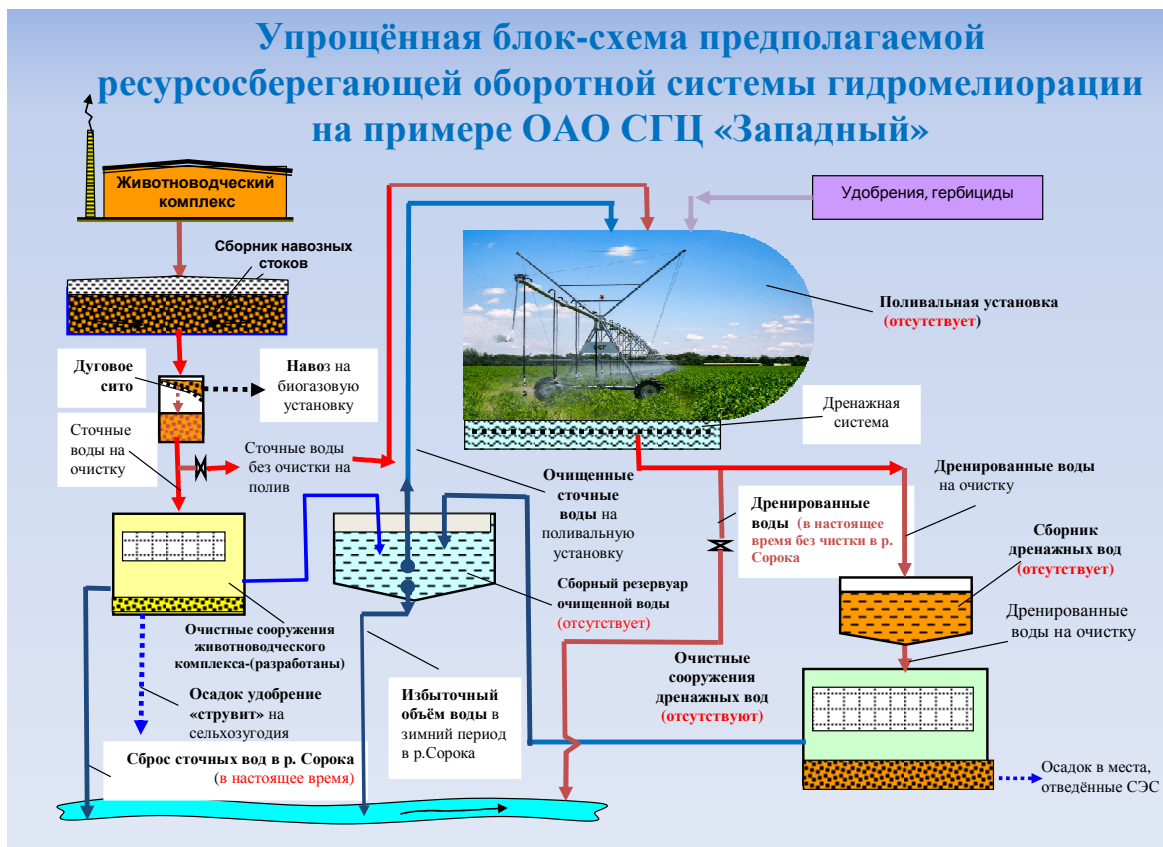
Упрощённая блок-схема предполагаемой ресурсосберегающей оборотной системы гидромелиорации на примере ОАО СГЦ «Западный»

Животноводческий комплекс

Удобрения, гербициды

Сборник навозных стоков

Поливальная установка (отсутствует)

Дуговое сито

Навоз на биогазовую установку

Дренажная система

Сточные воды на очистку

Сточные воды без очистки на полив

Очищенные сточные воды на поливальную установку

Дренированные воды на очистку

Дренированные воды (в настоящее время без чистки в р. Сорока

Сборник дренажных вод (отсутствует)

Сборный резервуар очищенной воды (отсутствует)

Дренированные воды на очистку

Очистные сооружения животноводческого комплекса-(разработаны)

Очистные сооружения дренажных вод (отсутствуют)

Осадок удобрение «струвит» на сельхозугодия

Избыточный объём воды в зимний период в р.Сорока

Сброс сточных вод в р. Сорока (в настоящее время)

Осадок в места, отведённые СЭС